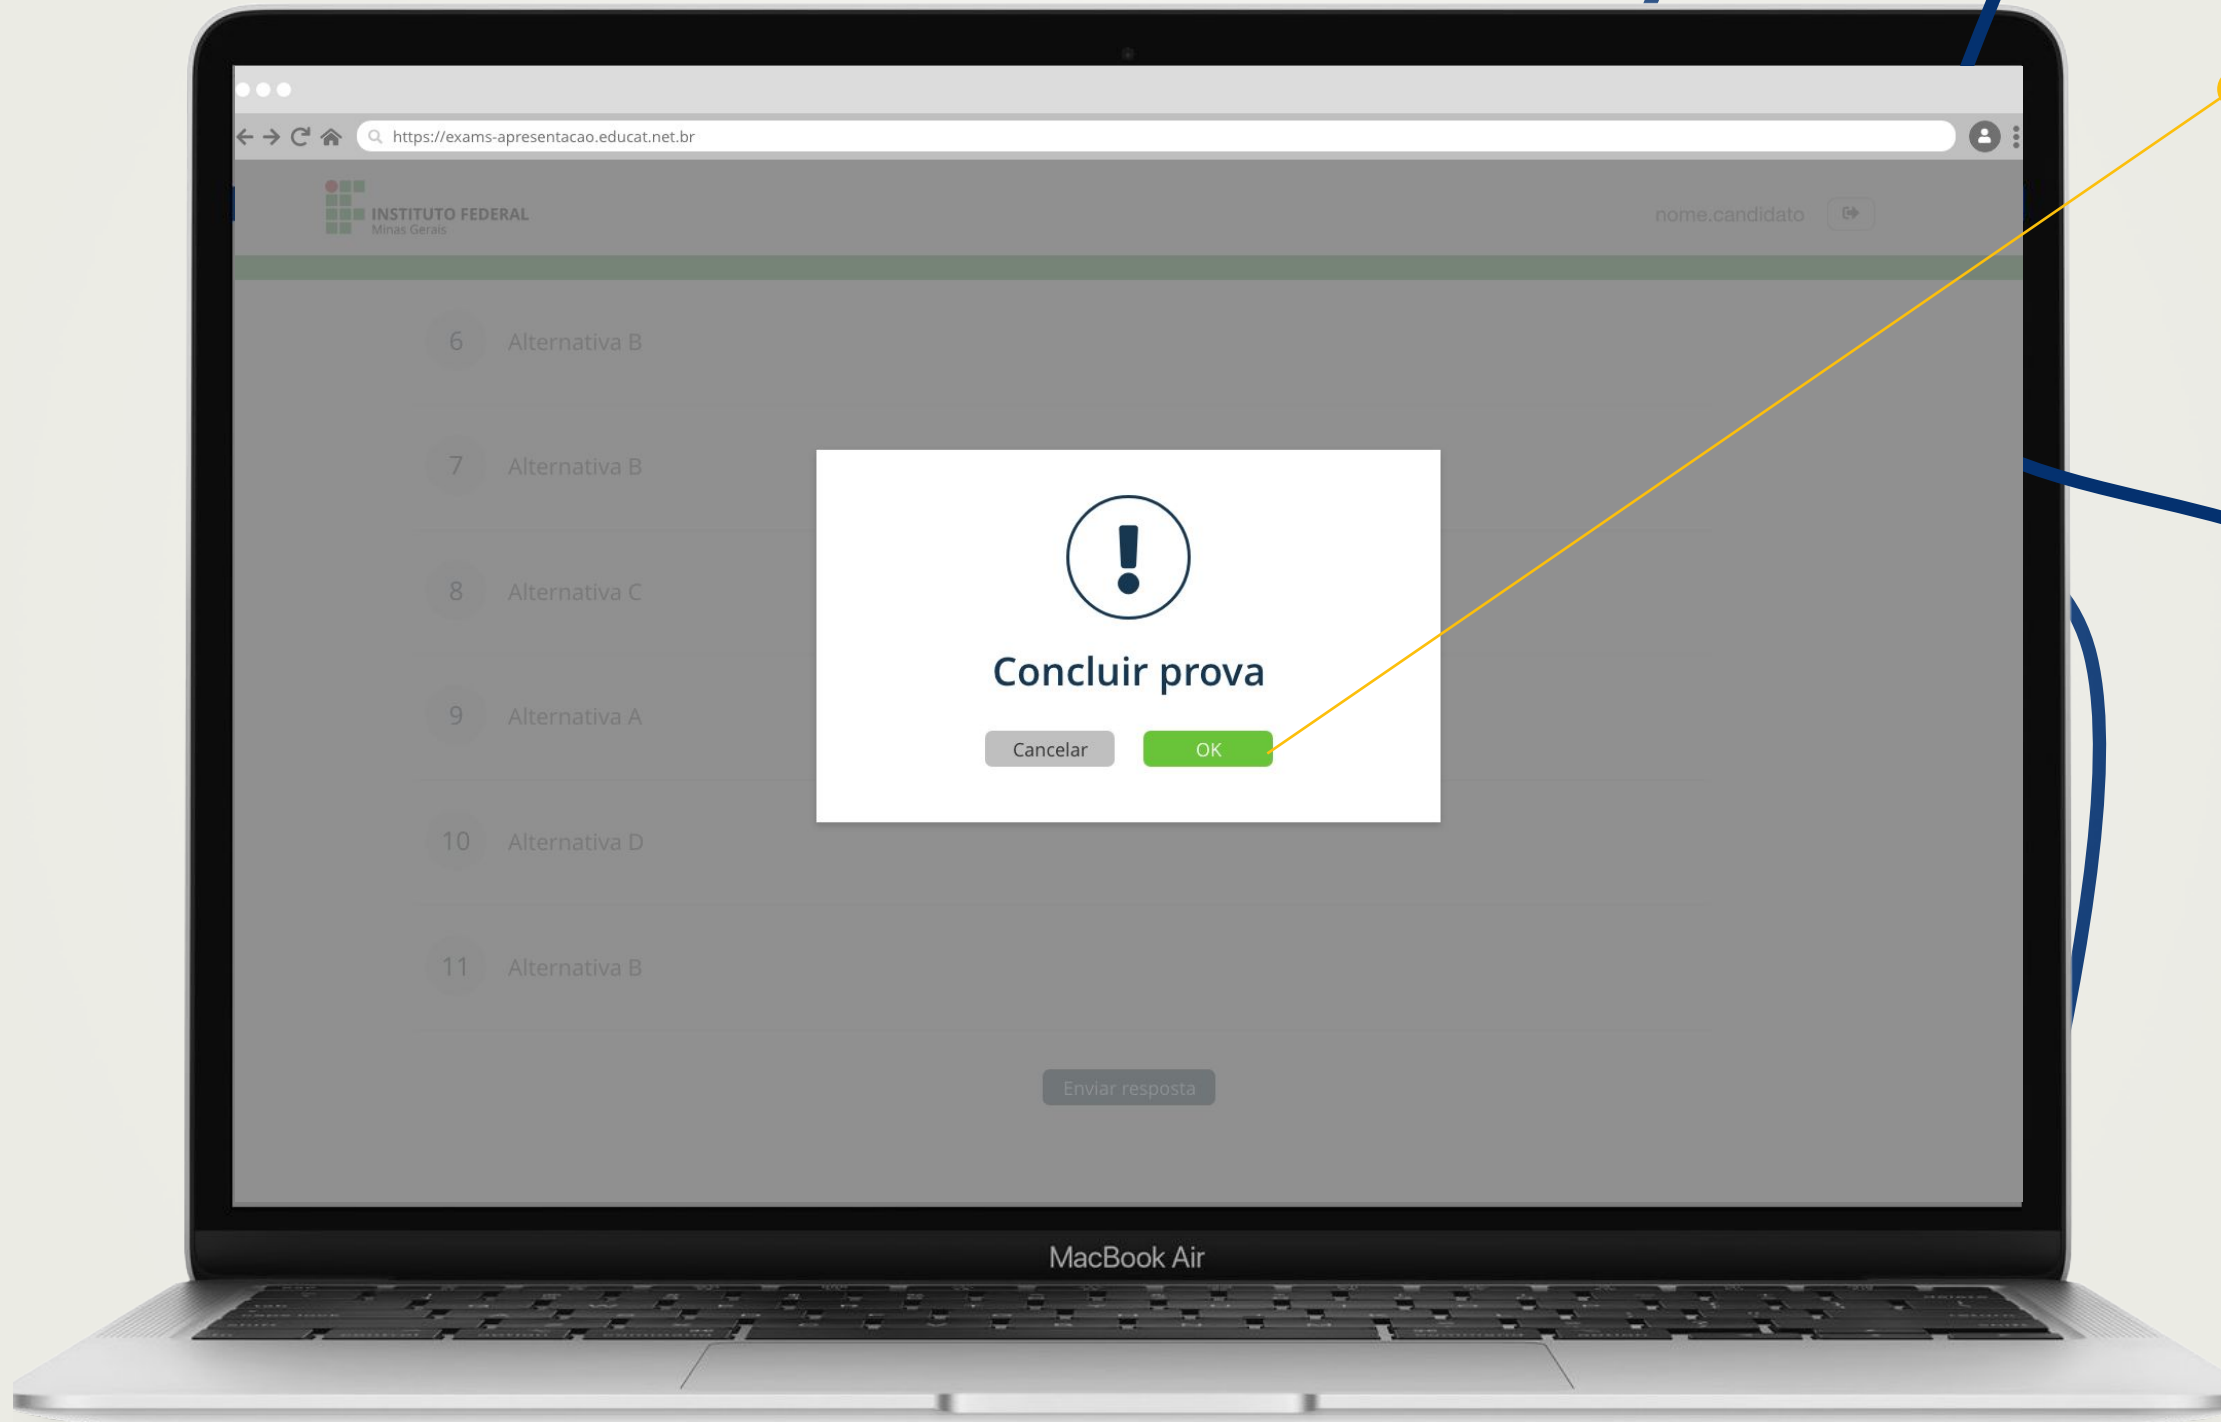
https://exams-apresentacao.educat.net.br

INSTITUTO FEDERAL
Minas Gerais

nome.candidato

6 Alternativa B

7 Alternativa B

8 Alternativa C

9 Alternativa A

10 Alternativa D

11 Alternativa B

Concluir prova

Cancelar OK

Enviar resposta

MacBook Air